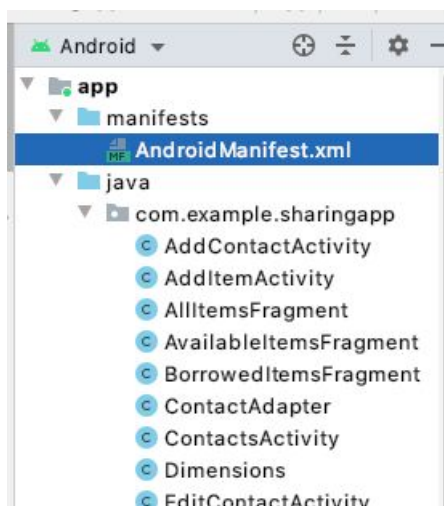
Android

app

manifests

MF AndroidManifest.xml

java

com.example.sharingapp

C AddContactActivity

C AddItemActivity

C AllItemsFragment

C AvailableItemsFragment

C BorrowedItemsFragment

C ContactAdapter

C ContactsActivity

C Dimensions

C EditContactActivity